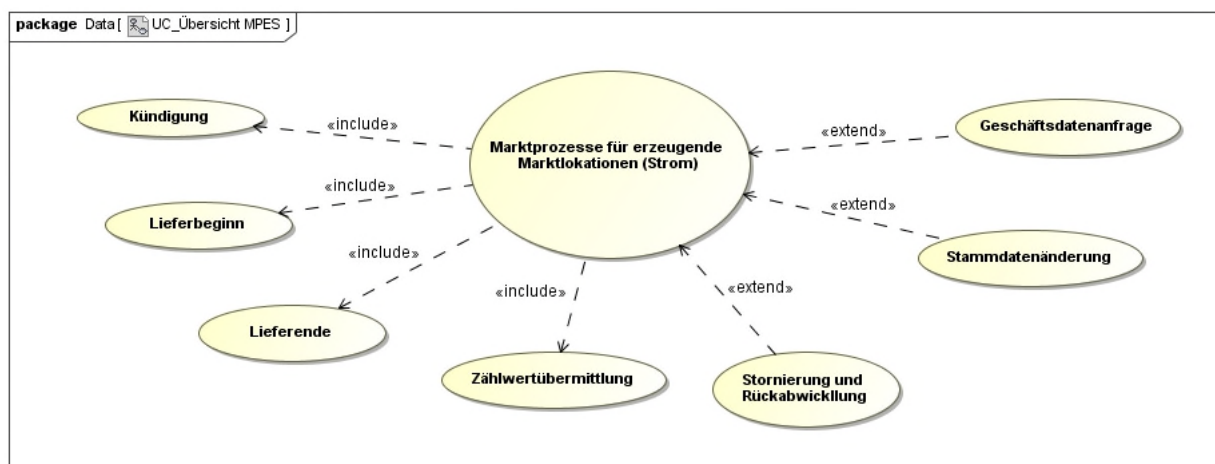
package Data [ UC_Übersicht MPES ]

Kündigung

«include»

Marktprozesse für erzeugende Marktlokationen (Strom)

«extend»

Geschäftsdatenanfrage

«include»

Lieferbeginn

«extend»

Stammdatenänderung

«include»

«include»

«extend»

Lieferende

Zählwertübermittlung

Stornierung und Rückabwicklung